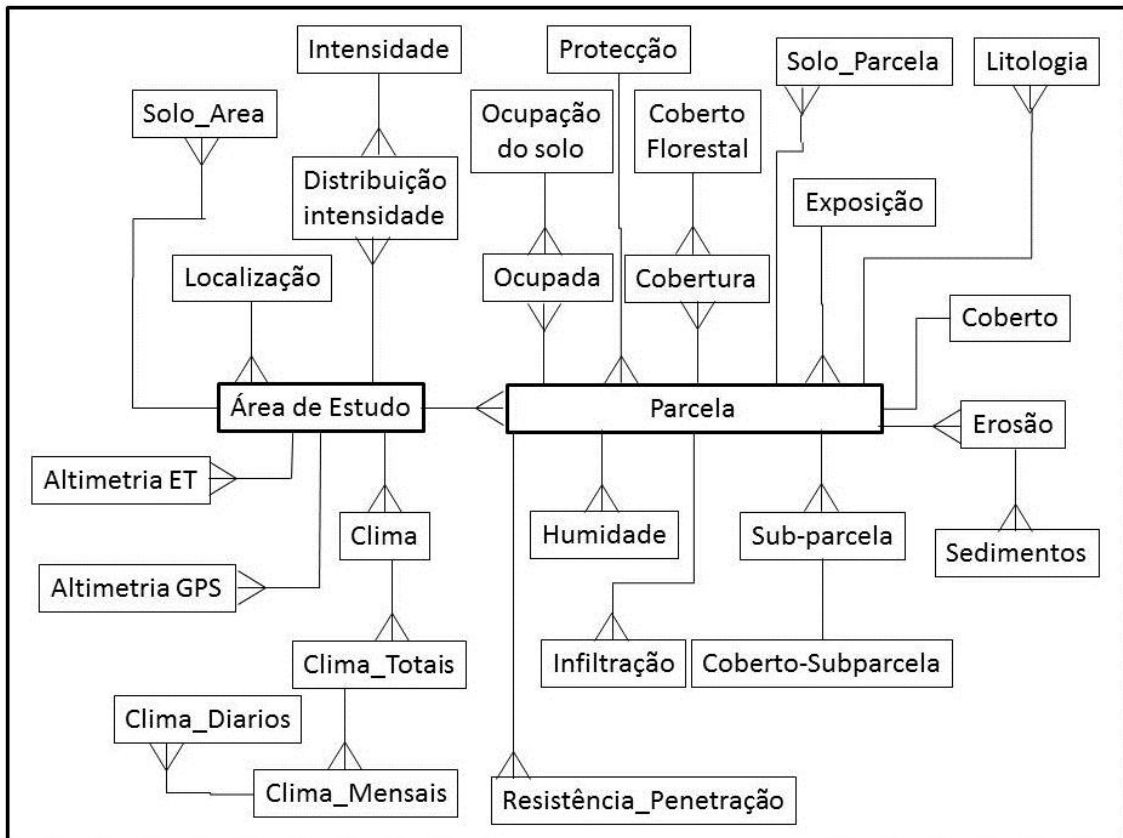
Intensidade

Protecção

Solo_Parcela

Litologia

Solo_Area

Ocupação do solo

Coberto Florestal

Distribuição intensidade

Exposição

Localização

Ocupada

Cobertura

Coberto

Área de Estudo

Parcela

Erosão

Altimetria ET

Clima

Humidade

Sub-parcela

Sedimentos

Altimetria GPS

Clima_Totais

Infiltração

Coberto-Subparcela

Clima_Diarios

Clima_Mensais

Resistência_Penetração